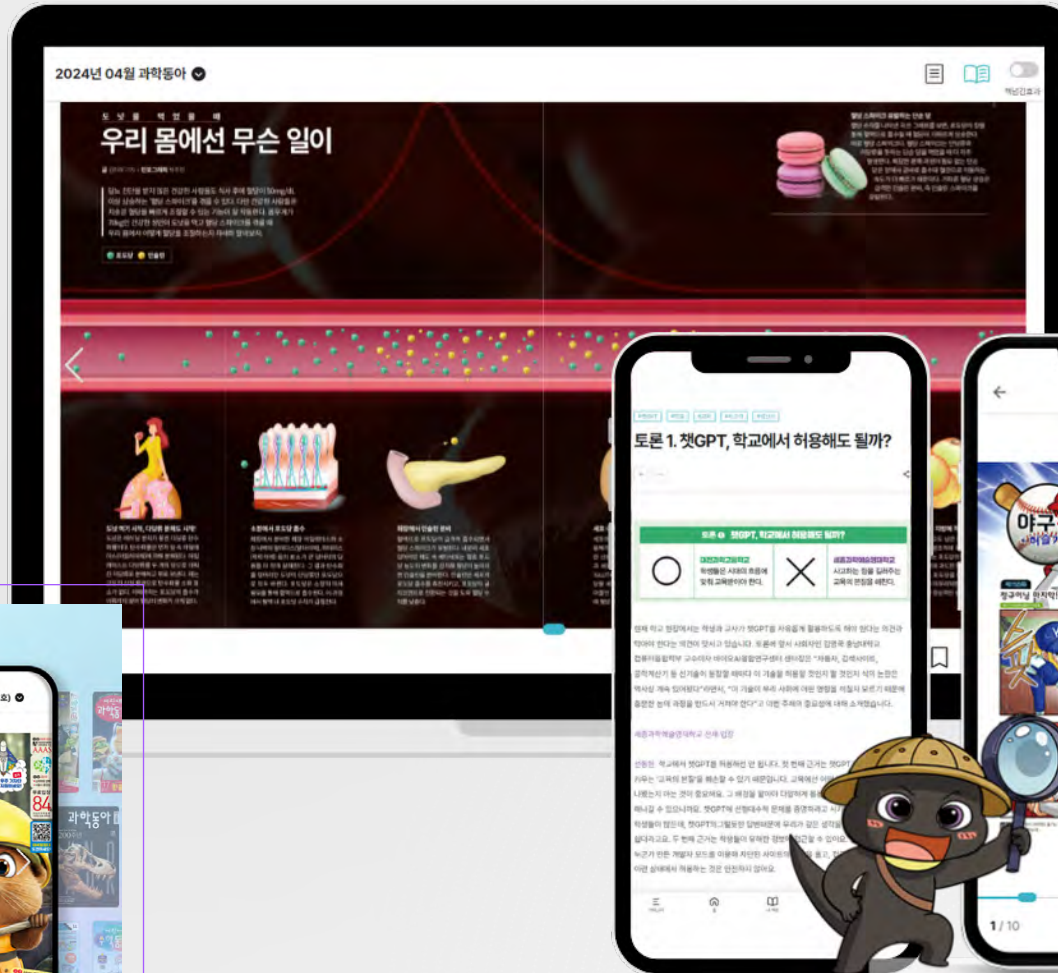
2024년 04월 과학동아

도넛을 먹었을 때
우리 몸에선 무슨 일이

포도당 인슐린

토론 1. 챗GPT, 학교에서 허용해도 될까?

토론 ① 챗GPT, 학교에서 허용해도 될까?

대전과학고등학교
학생들은 시대의 흐름에 맞춰 교육받아야 한다.

세종과학예술영재학교
사고하는 힘을 길러주는 교육의 본질을 해친다.

세종과학예술영재학교 신축 입장

1 / 10

과학동아